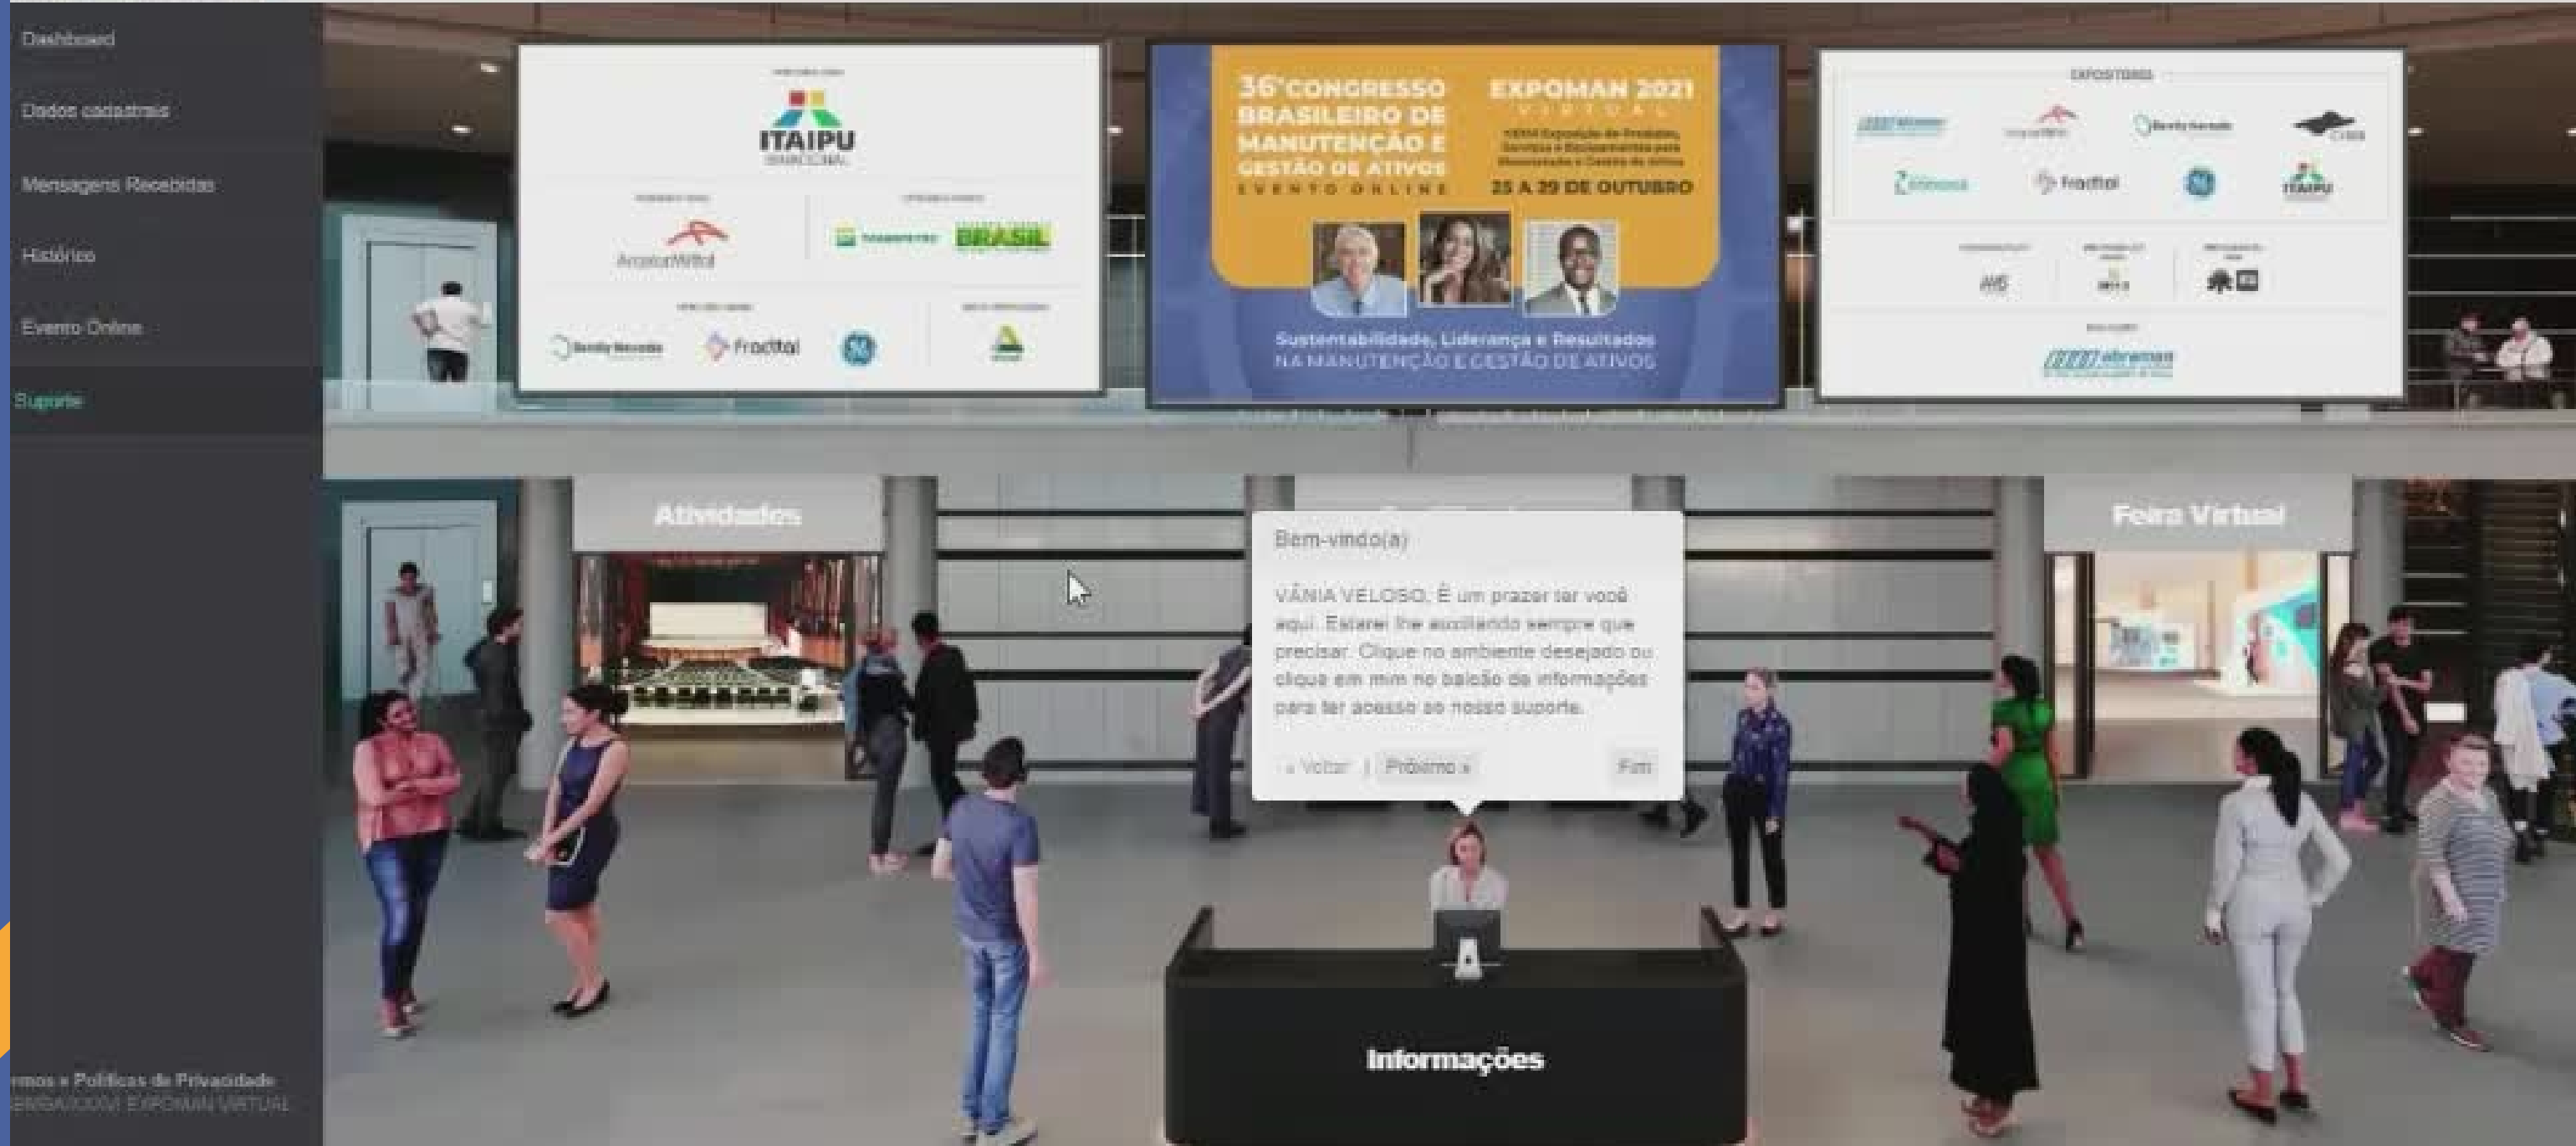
Dashboard

Dados cadastrais

Mensagens Recebidas

Histórico

Evento Online

Suporte

rmos e Políticas de Privacidade
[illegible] EXPOMAN VIRTUAL

ITAIPU
BINACIONAL

ArcelorMittal

BRASIL

Bently Nevada

Fractal

36°CONGRESSO BRASILEIRO DE MANUTENÇÃO E GESTÃO DE ATIVOS
EVENTO ONLINE

EXPOMAN 2021
VIRTUAL

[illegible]

25 A 29 DE OUTUBRO

Sustentabilidade, Liderança e Resultados
NA MANUTENÇÃO E GESTÃO DE ATIVOS

EXPOSITORES

Bently Nevada

Fractal

ITAIPU

abraman

Atividades

Feira Virtual

Bem-vindo(a)

VÂNIA VELOSO, É um prazer ter você aqui. Estarei lhe auxiliando sempre que precisar. Clique no ambiente desejado ou clique em mim no balcão de informações para ter acesso ao nosso suporte.

« Voltar | Próximo » Fim

Informações